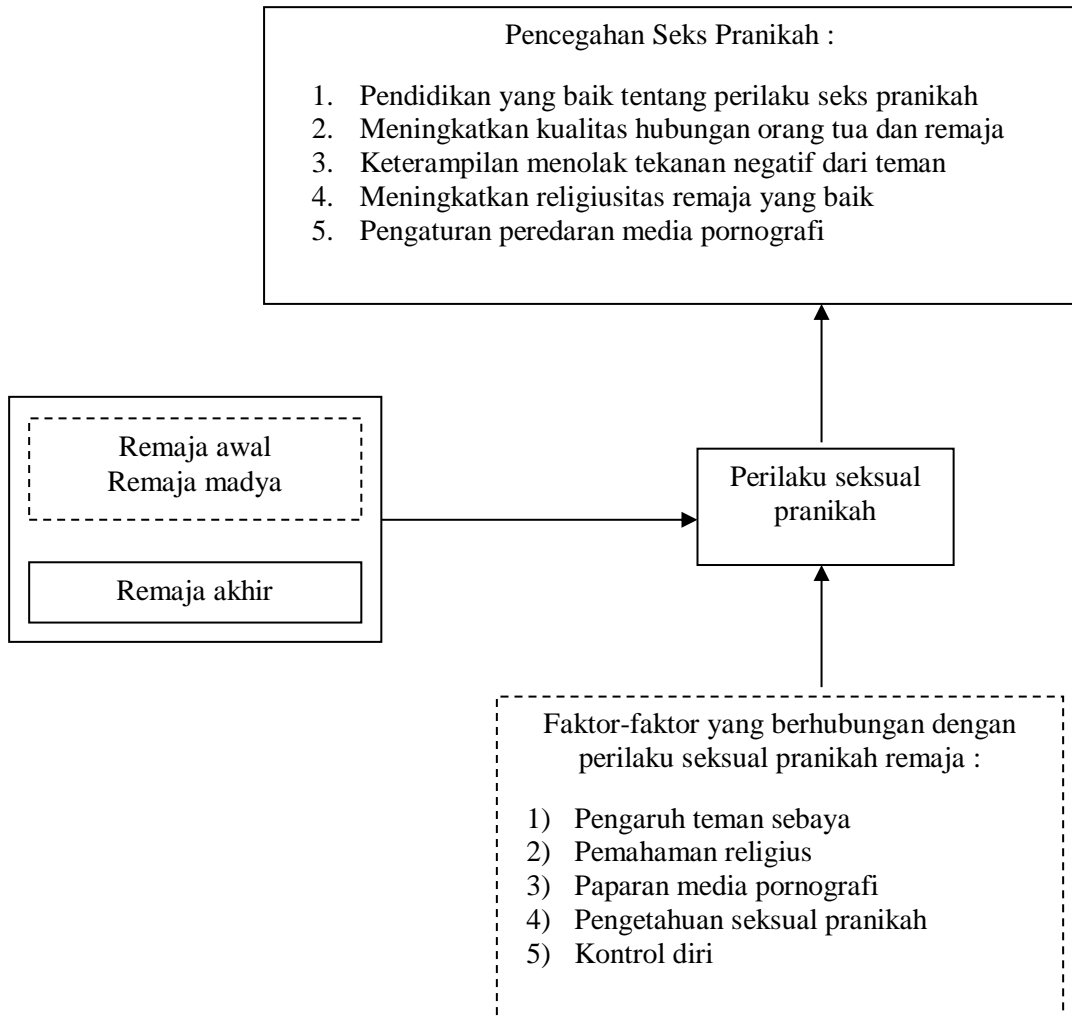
Pencegahan Seks Pranikah :

1. Pendidikan yang baik tentang perilaku seks pranikah
2. Meningkatkan kualitas hubungan orang tua dan remaja
3. Keterampilan menolak tekanan negatif dari teman
4. Meningkatkan religiusitas remaja yang baik
5. Pengaturan peredaran media pornografi

Remaja awal
Remaja madya

Remaja akhir

Perilaku seksual pranikah

Faktor-faktor yang berhubungan dengan perilaku seksual pranikah remaja :

1) Pengaruh teman sebaya
2) Pemahaman religius
3) Paparan media pornografi
4) Pengetahuan seksual pranikah
5) Kontrol diri